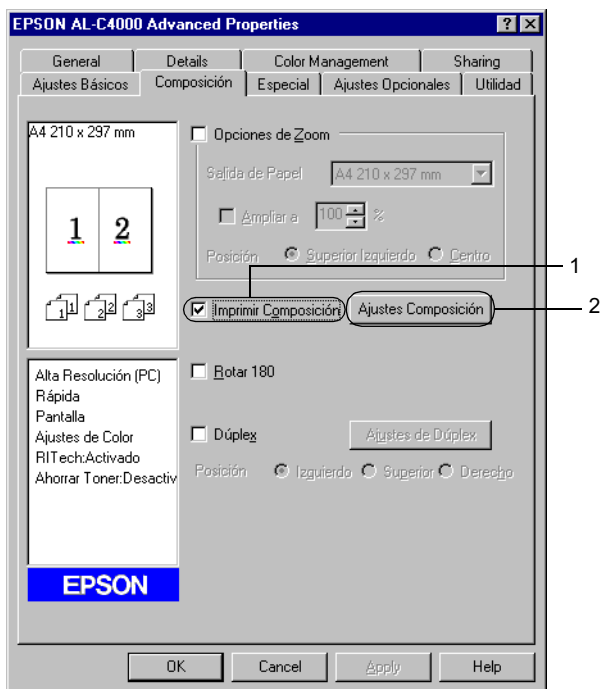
EPSON AL-C4000 Advanced Properties ? X

General | Details | Color Management | Sharing
Ajustes Básicos | Composición | Especial | Ajustes Opcionales | Utilidad

A4 210 x 297 mm

1 2

1 2 3

Opciones de Zoom
Salida de Papel | A4 210 x 297 mm
Ampliar a | 100 | %
Posición | Superior Izquierdo | Centro

Imprimir Composición | Ajustes Composición

1
2

Alta Resolución (PC)
Rápida
Pantalla
Ajustes de Color
RITech:Activado
Ahorrar Toner:Desactiv

Rotar 180

Dúplex | Ajustes de Dúplex
Posición | Izquierdo | Superior | Derecho

EPSON

OK | Cancel | Apply | Help